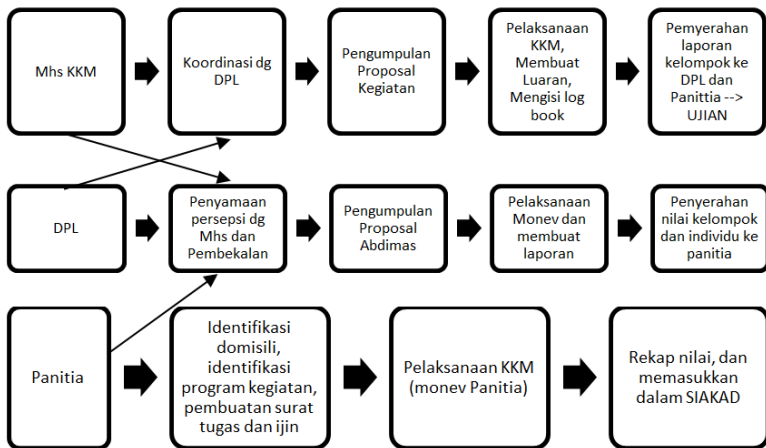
Mhs KKM

Koordinasi dg DPL

Pengumpulan Proposal Kegiatan

Pelaksanaan KKM, Membuat Luaran, Mengisi log book

Pemyerahan laporan kelompok ke DPL dan Panittia --> UJIAN

DPL

Penyamaan persepsi dg Mhs dan Pembekalan

Pengumpulan Proposal Abdimas

Pelaksanaan Monev dan membuat laporan

Penyerahan nilai kelompok dan individu ke panitia

Panitia

Identifikasi domisili, identifikasi program kegiatan, pembuatan surat tugas dan ijin

Pelaksanaan KKM (monev Panitia)

Rekap nilai, dan memasukkan dalam SIAKAD